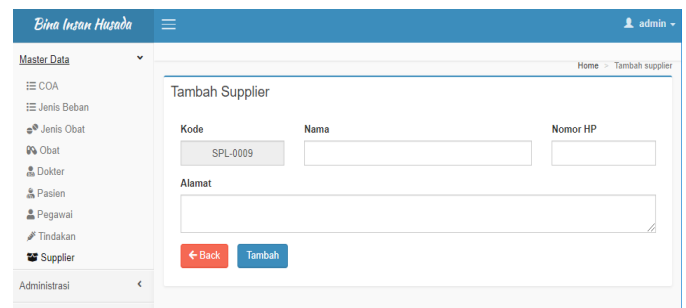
Bina Insan Husada

admin

Master Data

COA

Jenis Beban

Jenis Obat

Obat

Dokter

Pasien

Pegawai

Tindakan

Supplier

Administrasi

Home > Tambah supplier

Tambah Supplier

Kode

SPL-0009

Nama

Nomor HP

Alamat

Back

Tambah